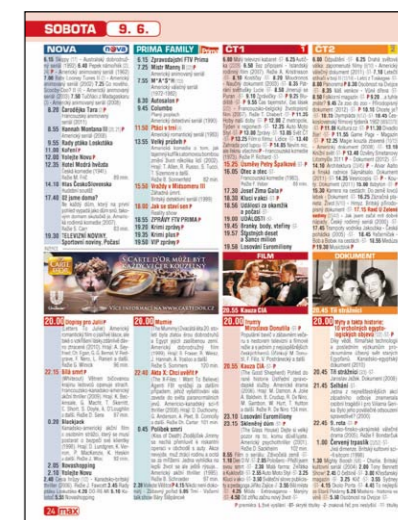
SOBOTA 9. 6.

NOVA nova
6.15 Sequoy (1) – Australský dobrodružný seriál (1993) 6.45 Pepek námořník (1) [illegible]
7.00 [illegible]
8.20 Carodějka Tara
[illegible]
8.55 Hannah Montana
9.55 Rady ptáka Loskoráka
11.00 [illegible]
12.00 Volejte Novu
12.35 Rodná Medicína
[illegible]
14.10 Hlas Československa
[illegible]
17.40 Už jsme doma?
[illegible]
19.30 TELEVIZNÍ NOVINY, Sportovní noviny, Počasí

PRIMA FAMILY
6.15 Zpravodajství FTV Prima
7.25 Mistr Manny
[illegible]
8.20 Autosalon
9.45 Columbo
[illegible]
11.50 Půst v tmě
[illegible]
13.55 Velký případ
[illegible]
15.50 Vraždy v Midsomeru
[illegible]
18.00 Jak se staví sen
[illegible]
18.55 Zprávy FTV Prima
19.20 Krimi zprávy
19.35 Krimi plus
19.50 VIP zprávy

CT1
6.00 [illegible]
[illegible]
17.30 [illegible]
18.25 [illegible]
19.00 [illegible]
19.15 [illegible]
19.45 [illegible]
19.58 Losování Šťastných

CT2
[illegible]

FILM

DOKUMENT

20.00 Dopisy pro Julii
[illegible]
22.15 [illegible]
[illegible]
2.05 Novashopping
2.15 Volejte Novu
2.40 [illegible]

20.00 Mumie
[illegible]
22.25 Agent X: Chci vrátit
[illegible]
0.45 Poslední smrt
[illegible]

20.00 Hraběnka Dona
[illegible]
21.35 Kauza CIA
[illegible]
23.10 Losování Šťastných
23.15 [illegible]
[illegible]

20.00 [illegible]
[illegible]
21.45 Sedlák
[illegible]
22.45 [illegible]
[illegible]

24 max